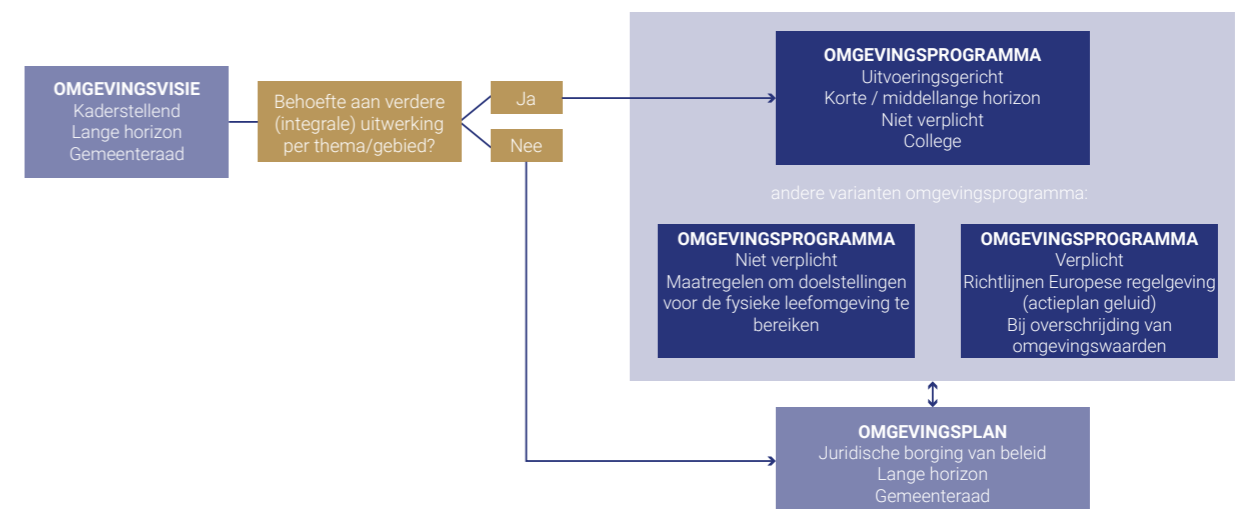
OMGEVINGSVISIE
Kaderstellend
Lange horizon
Gemeenteraad

Behoefte aan verdere (integrale) uitwerking per thema/gebied?

Ja

Nee

OMGEVINGSPROGRAMMA
Uitvoeringsgericht
Korte / middellange horizon
Niet verplicht
College

andere varianten omgevingsprogramma:

OMGEVINGSPROGRAMMA
Niet verplicht
Maatregelen om doelstellingen voor de fysieke leefomgeving te bereiken

OMGEVINGSPROGRAMMA
Verplicht
Richtlijnen Europese regelgeving (actieplan geluid)
Bij overschrijding van omgevingswaarden

OMGEVINGSPLAN
Juridische borging van beleid
Lange horizon
Gemeenteraad